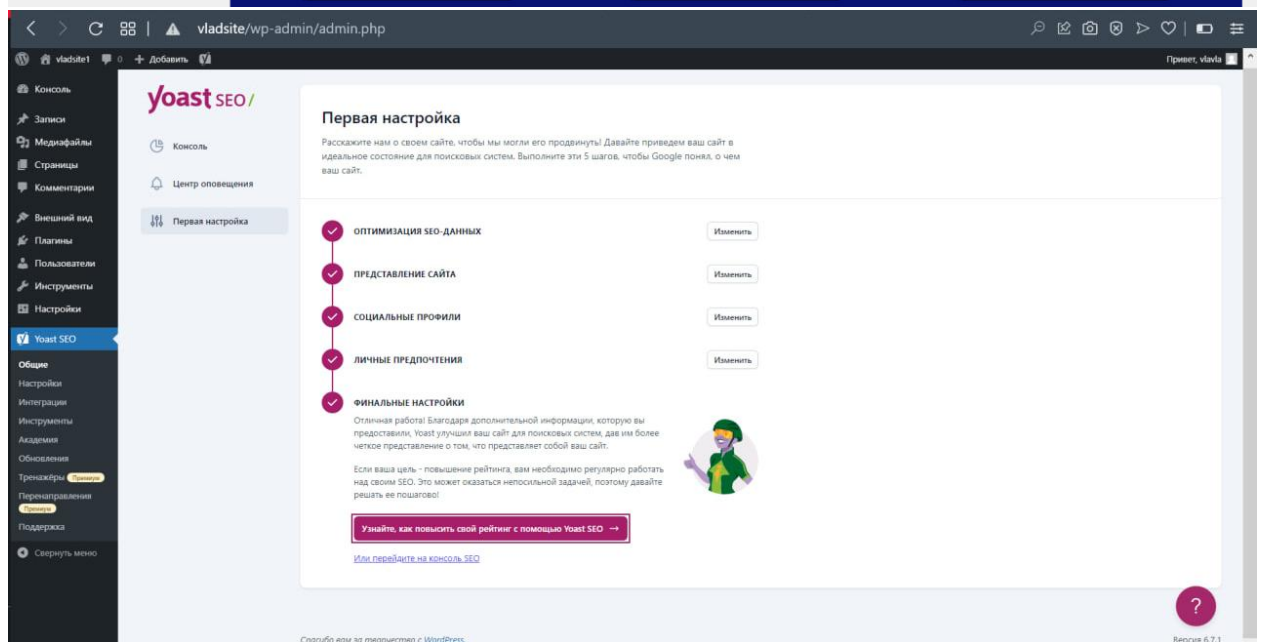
vladsite/wp-admin/admin.php

vladsite1 0 + Добавить

Привет, vlavla

Консоль
Записи
Медиафайлы
Страницы
Комментарии
Внешний вид
Плагины
Пользователи
Инструменты
Настройки
Yoast SEO
Общие
Настройки
Интеграции
Инструменты
Академия
Обновления
Тренажёры Премиум
Перенаправления Премиум
Поддержка
Свернуть меню

yoast SEO/

Консоль
Центр оповещения
Первая настройка

Первая настройка

Расскажите нам о своем сайте, чтобы мы могли его продвинуть! Давайте приведем ваш сайт в идеальное состояние для поисковых систем. Выполните эти 5 шагов, чтобы Google понял, о чем ваш сайт.

ОПТИМИЗАЦИЯ SEO-ДАННЫХ Изменить

ПРЕДСТАВЛЕНИЕ САЙТА Изменить

СОЦИАЛЬНЫЕ ПРОФИЛИ Изменить

ЛИЧНЫЕ ПРЕДПОЧТЕНИЯ Изменить

ФИНАЛЬНЫЕ НАСТРОЙКИ

Отличная работа! Благодаря дополнительной информации, которую вы предоставили, Yoast улучшил ваш сайт для поисковых систем, дав им более четкое представление о том, что представляет собой ваш сайт.

Если ваша цель - повышение рейтинга, вам необходимо регулярно работать над своим SEO. Это может оказаться непосильной задачей, поэтому давайте решать ее пошагово!

Узнайте, как повысить свой рейтинг с помощью Yoast SEO →

Или перейдите на консоль SEO

?

Спасибо вам за творчество с WordPress.

Версия 6.7.1